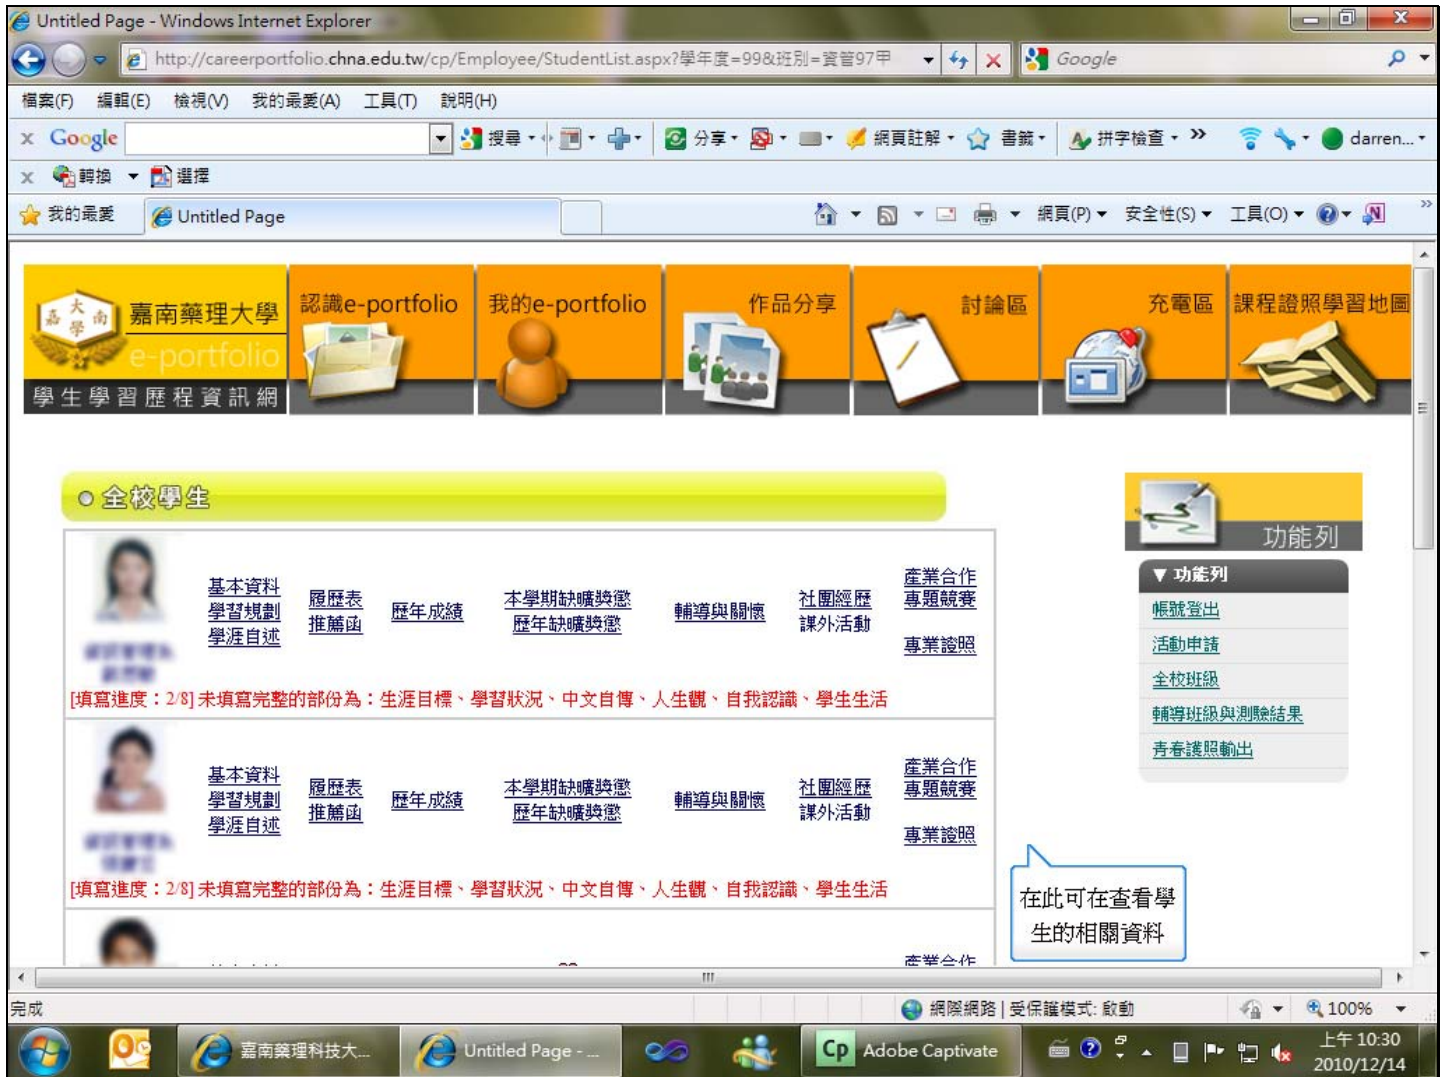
Untitled Page - Windows Internet Explorer

http://careerportfolio.chna.edu.tw/cp/Employee/StudentList.aspx?學年度=99&班別=資管97甲

Google

檔案(F) 編輯(E) 檢視(V) 我的最愛(A) 工具(T) 說明(H)

Google 搜尋 分享 網頁註解 書籤 拼字檢查 darren...

轉換 選擇

我的最愛 Untitled Page

網頁(P) 安全性(S) 工具(O)

嘉南藥理大學 e-portfolio 學生學習歷程資訊網

認識e-portfolio 我的e-portfolio 作品分享 討論區 充電區 課程證照學習地圖

全校學生

基本資料 學習規劃 學涯自述 履歷表 推薦函 歷年成績 本學期缺曠獎懲 歷年缺曠獎懲 輔導與關懷 社團經歷 課外活動 產業合作 專題競賽 專業證照

[填寫進度：2/8] 未填寫完整的部份為：生涯目標、學習狀況、中文自傳、人生觀、自我認識、學生生活

基本資料 學習規劃 學涯自述 履歷表 推薦函 歷年成績 本學期缺曠獎懲 歷年缺曠獎懲 輔導與關懷 社團經歷 課外活動 產業合作 專題競賽 專業證照

[填寫進度：2/8] 未填寫完整的部份為：生涯目標、學習狀況、中文自傳、人生觀、自我認識、學生生活

產業合作

功能列

▼ 功能列
帳號登出
活動申請
全校班級
輔導班級與測驗結果
青春護照輸出

在此可在查看學生的相關資料

完成

網際網路 | 受保護模式: 啟動

100%

嘉南藥理科技大...

Untitled Page - ...

Adobe Captivate

上午 10:30
2010/12/14